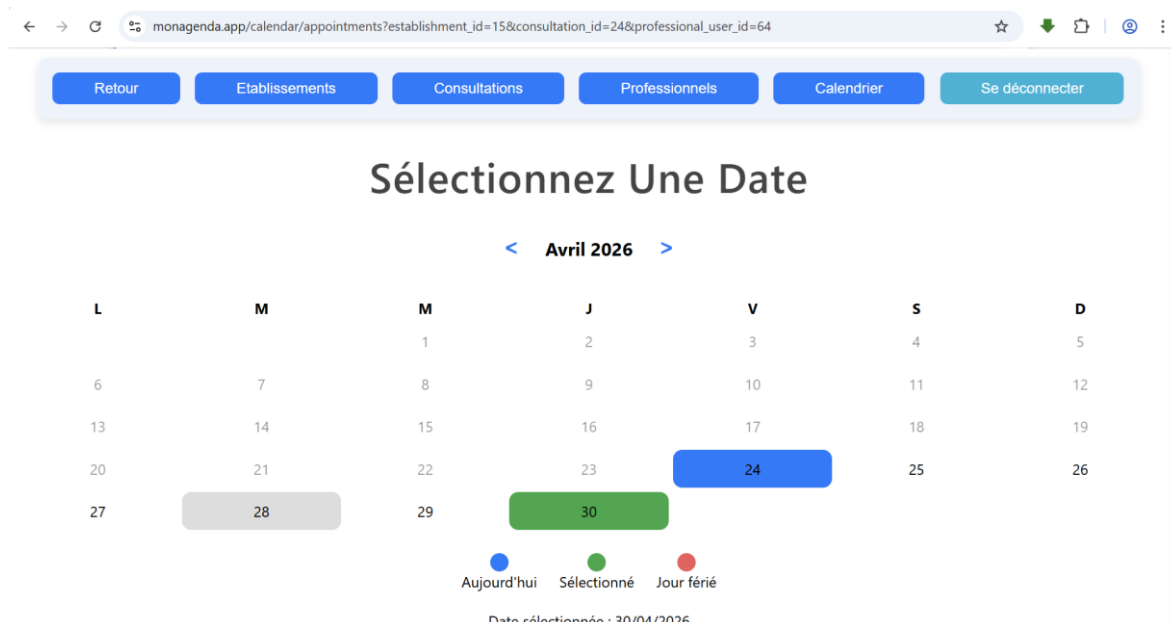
monagenda.app/calendar/appointments?establishment_id=15&consultation_id=24&professional_user_id=64

Retour Etablissements Consultations Professionnels Calendrier Se déconnecter

Sélectionnez Une Date

< Avril 2026 >

| L | M | M | J | V | S | D |
|---|---|---|---|---|---|---|
| | | 1 | 2 | 3 | 4 | 5 |
| 6 | 7 | 8 | 9 | 10 | 11 | 12 |
| 13 | 14 | 15 | 16 | 17 | 18 | 19 |
| 20 | 21 | 22 | 23 | 24 | 25 | 26 |
| 27 | 28 | 29 | 30 | | | |

Aujourd'hui Sélectionné Jour férié

Date sélectionnée : 30/04/2026